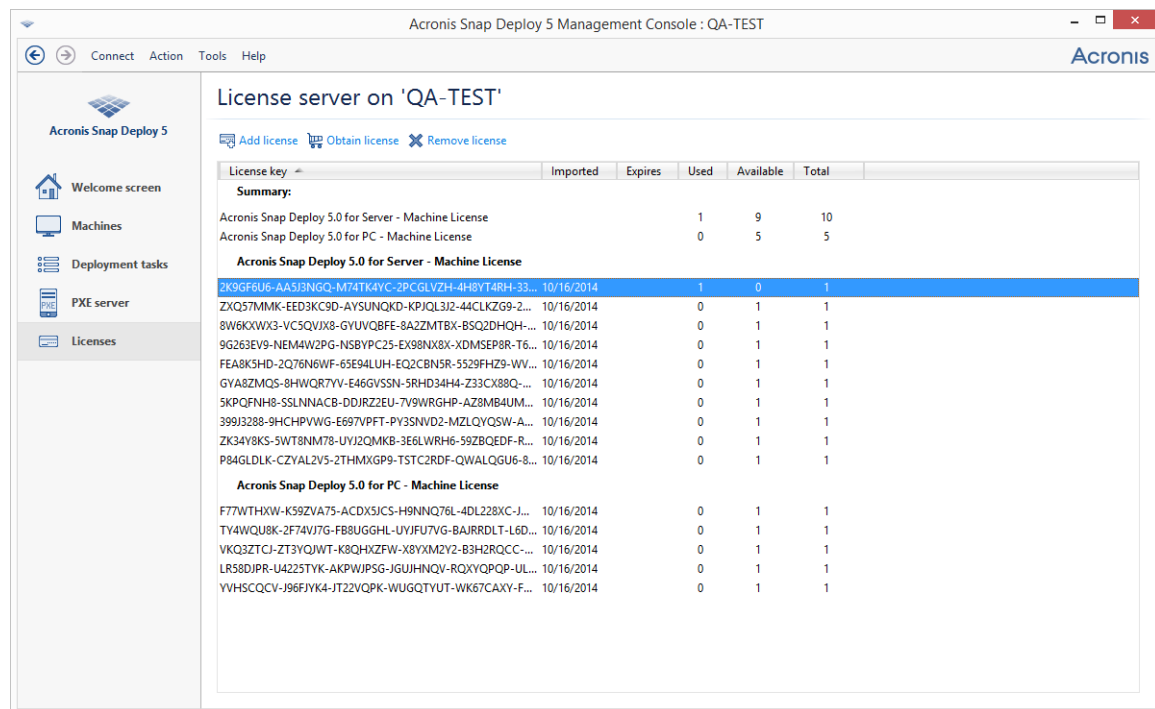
Acronis Snap Deploy 5 Management Console : QA-TEST

Connect Action Tools Help

Acronis

Acronis Snap Deploy 5

Welcome screen

Machines

Deployment tasks

PXE server

Licenses

License server on 'QA-TEST'

Add license Obtain license Remove license

| License key | Imported | Expires | Used | Available | Total |
|---|---|---|---|---|---|
| **Summary:** | | | | | |
| Acronis Snap Deploy 5.0 for Server - Machine License | | | 1 | 9 | 10 |
| Acronis Snap Deploy 5.0 for PC - Machine License | | | 0 | 5 | 5 |
| **Acronis Snap Deploy 5.0 for Server - Machine License** | | | | | |
| 2K9GF6U6-AA5J3NGQ-M74TK4YC-2PCGLVZH-4H8YT4RH-33... | 10/16/2014 | | 1 | 0 | 1 |
| ZXQ57MMK-EED3KC9D-AYSUNQKD-KPJQL3J2-44CLKZG9-2... | 10/16/2014 | | 0 | 1 | 1 |
| 8W6KXWX3-VC5QVJX8-GYUVQBFE-8A2ZMTBX-BSQ2DHQH-... | 10/16/2014 | | 0 | 1 | 1 |
| 9G263EV9-NEM4W2PG-NSBYPC25-EX98NX8X-XDMSEP8R-T6... | 10/16/2014 | | 0 | 1 | 1 |
| FEA8K5HD-2Q76N6WF-65E94LUH-EQ2CBN5R-5529FHZ9-WV... | 10/16/2014 | | 0 | 1 | 1 |
| GYA8ZMQS-8HWQR7YV-E46GVSSN-5RHD34H4-Z33CX88Q-... | 10/16/2014 | | 0 | 1 | 1 |
| 5KPQFNH8-SSLNNACB-DDJRZ2EU-7V9WRGHP-AZ8MB4UM... | 10/16/2014 | | 0 | 1 | 1 |
| 399J3288-9HCHPVWG-E697VPFT-PY3SNVD2-MZLQYQSW-A... | 10/16/2014 | | 0 | 1 | 1 |
| ZK34Y8KS-5WT8NM78-UYJ2QMKB-3E6LWRH6-59ZBQEDF-R... | 10/16/2014 | | 0 | 1 | 1 |
| P84GLDLK-CZYAL2V5-2THMXGP9-TSTC2RDF-QWALQGU6-8... | 10/16/2014 | | 0 | 1 | 1 |
| **Acronis Snap Deploy 5.0 for PC - Machine License** | | | | | |
| F77WTHXW-K59ZVA75-ACDX5JCS-H9NNQ76L-4DL228XC-J... | 10/16/2014 | | 0 | 1 | 1 |
| TY4WQU8K-2F74VJ7G-FB8UGGHL-UYJFU7VG-BAJRRDLT-L6D... | 10/16/2014 | | 0 | 1 | 1 |
| VKQ3ZTCJ-ZT3YQJWT-K8QHXZFW-X8YXM2Y2-B3H2RQCC-... | 10/16/2014 | | 0 | 1 | 1 |
| LR58DJPR-U4225TYK-AKPWJPSG-JGUJHNQV-RQXYQPQP-UL... | 10/16/2014 | | 0 | 1 | 1 |
| YVHSCQCV-J96FJYK4-JT22VQPK-WUGQTYUT-WK67CAXY-F... | 10/16/2014 | | 0 | 1 | 1 |